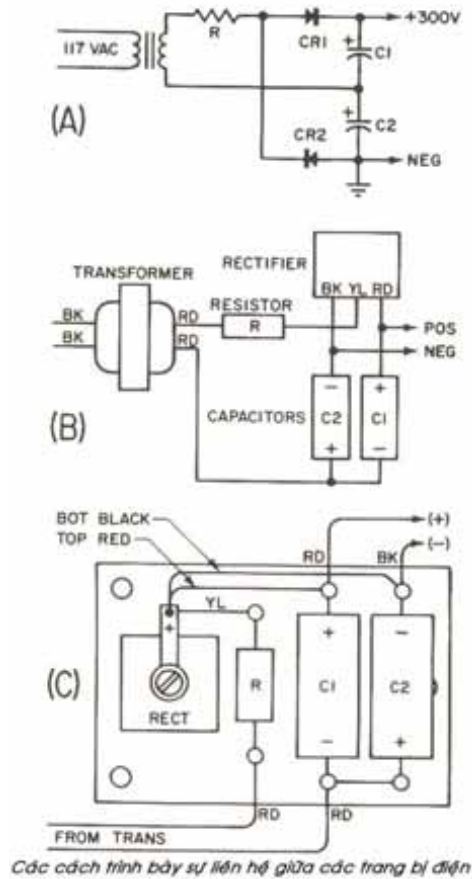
117 VAC
R
CR1
+300V
C1
(A)
C2
CR2
NEG

TRANSFORMER
RECTIFIER
BK
BK
RD
RD
RESISTOR
R
BK YL RD
POS
NEG
(B)
CAPACITORS
C2
C1
−
+
+
−

BOT BLACK
TOP RED
RD
BK
(+)
(−)
YL
+
(C)
R
C1
C2
+
−
−
+
RECT
FROM TRANS
RD
RD

Các cách trình bày sự liên hệ giữa các trang bị điện